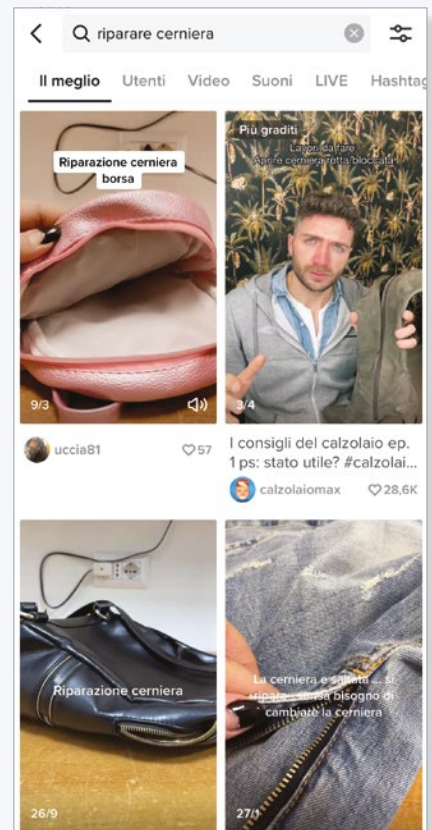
riparare cerniera

Il meglio Utenti Video Suoni LIVE Hashtag

Riparazione cerniera borsa

9/3

uccia81 57

Più graditi

Lavori da fare

Aprire cerniera rotta bloccata

3/4

I consigli del calzolaio ep. 1ps: stato utile? #calzolai...

calzolaiomax 28,6K

Riparazione cerniera

26/9

La cerniera e saltata ... si ripara ... senza bisogno di cambiare la cerniera

27/1